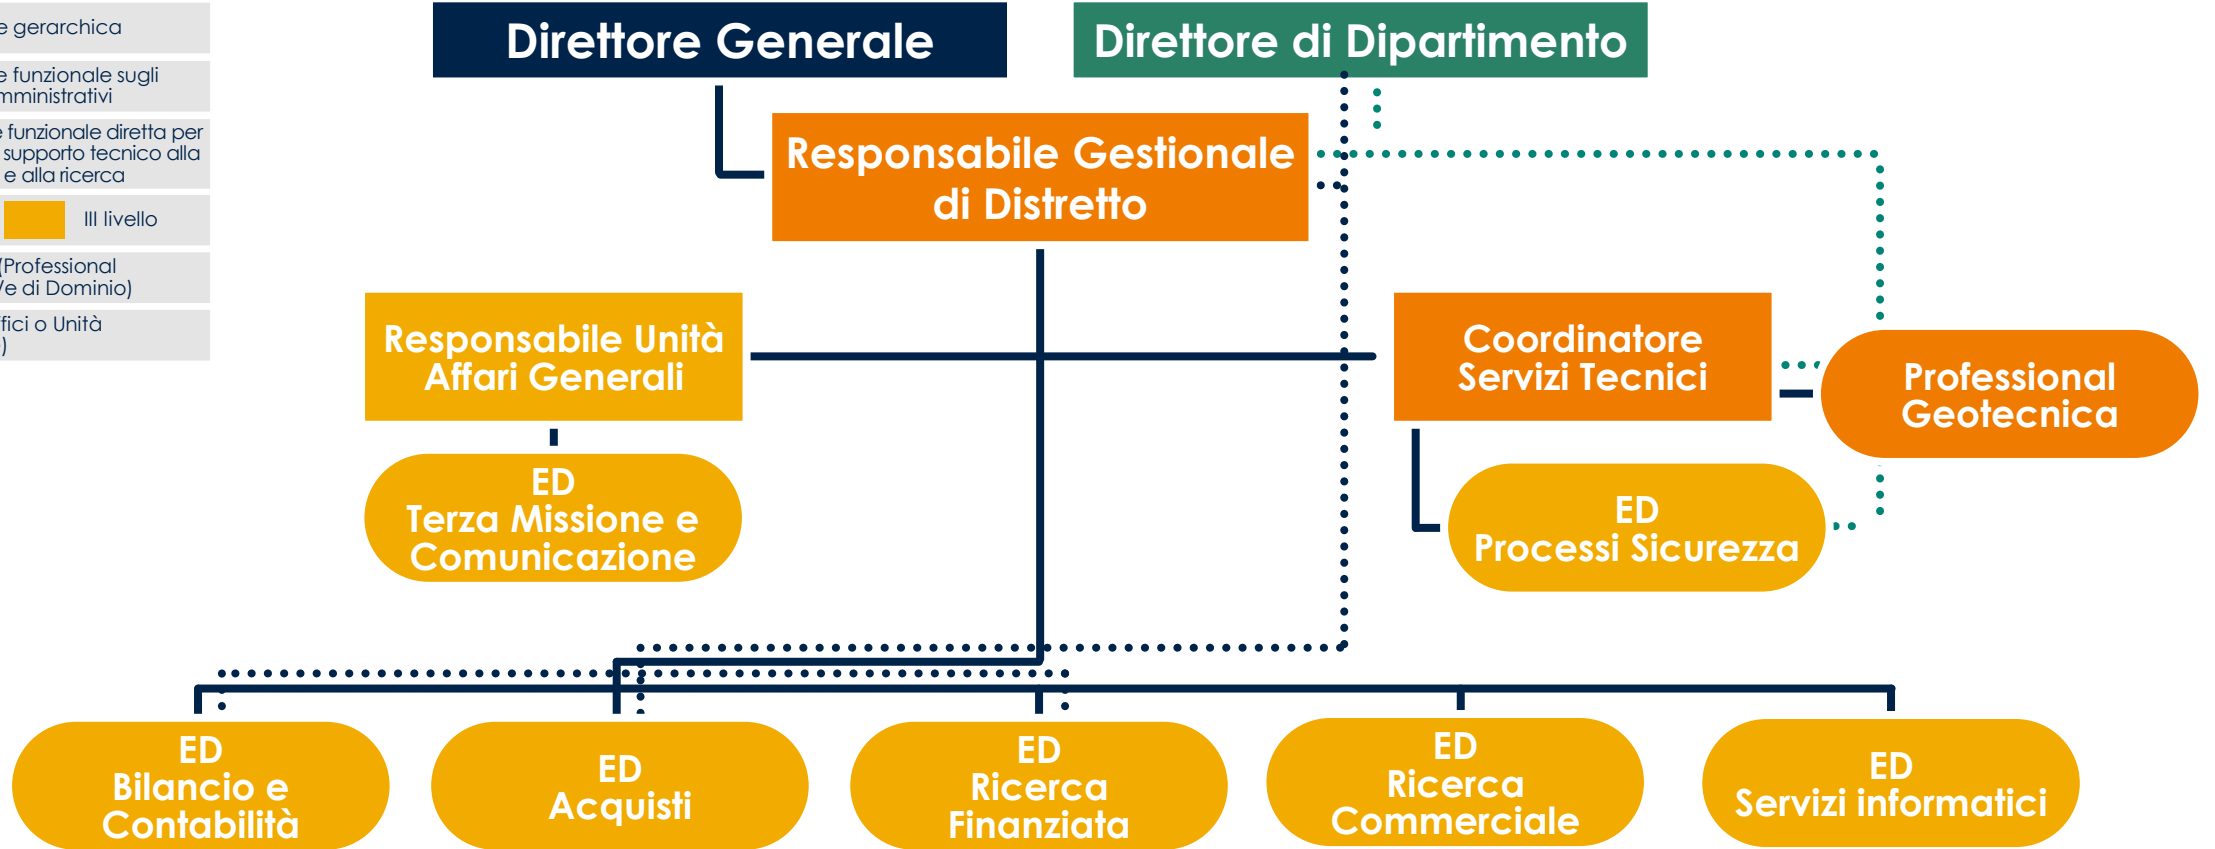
e gerarchica

e funzionale sugli mministrativi

e funzionale diretta per supporto tecnico alla e alla ricerca

III livello

(Professional /e di Dominio)

fici o Unità )

Direttore Generale

Direttore di Dipartimento

Responsabile Gestionale di Distretto

Responsabile Unità Affari Generali

ED Terza Missione e Comunicazione

Coordinatore Servizi Tecnici

Professional Geotecnica

ED Processi Sicurezza

ED Bilancio e Contabilità

ED Acquisti

ED Ricerca Finanziata

ED Ricerca Commerciale

ED Servizi informatici